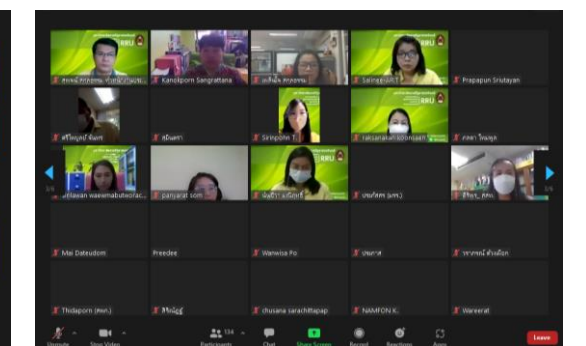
RRU
RRU
RRU
RRU

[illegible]
Kanokporn Sangrattana
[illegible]
Salinee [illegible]
Prapapun Srisutayan
ศรีวิบูลย์ จันทร์
สุนิษรา
Siriporn T.
raksanalam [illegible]
กรดา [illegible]
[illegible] waeemabutworac...
panyarat som
นันธิรา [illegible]
บรมรัตน์ (มรร.)
ศิริพร_ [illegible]
Mai Dateudom
Preedee
Wanwisa Po
ปรเมรส
รจนาพร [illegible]
Thidaporn (mrr.)
ศิริณัฏฐ์
chusana sarachitapap
NAMFON K.
Wareerat

1/3
1/3

Unmute
Stop Video
134
Participants
Chat
Share Screen
Record
Reactions
Apps
Leave